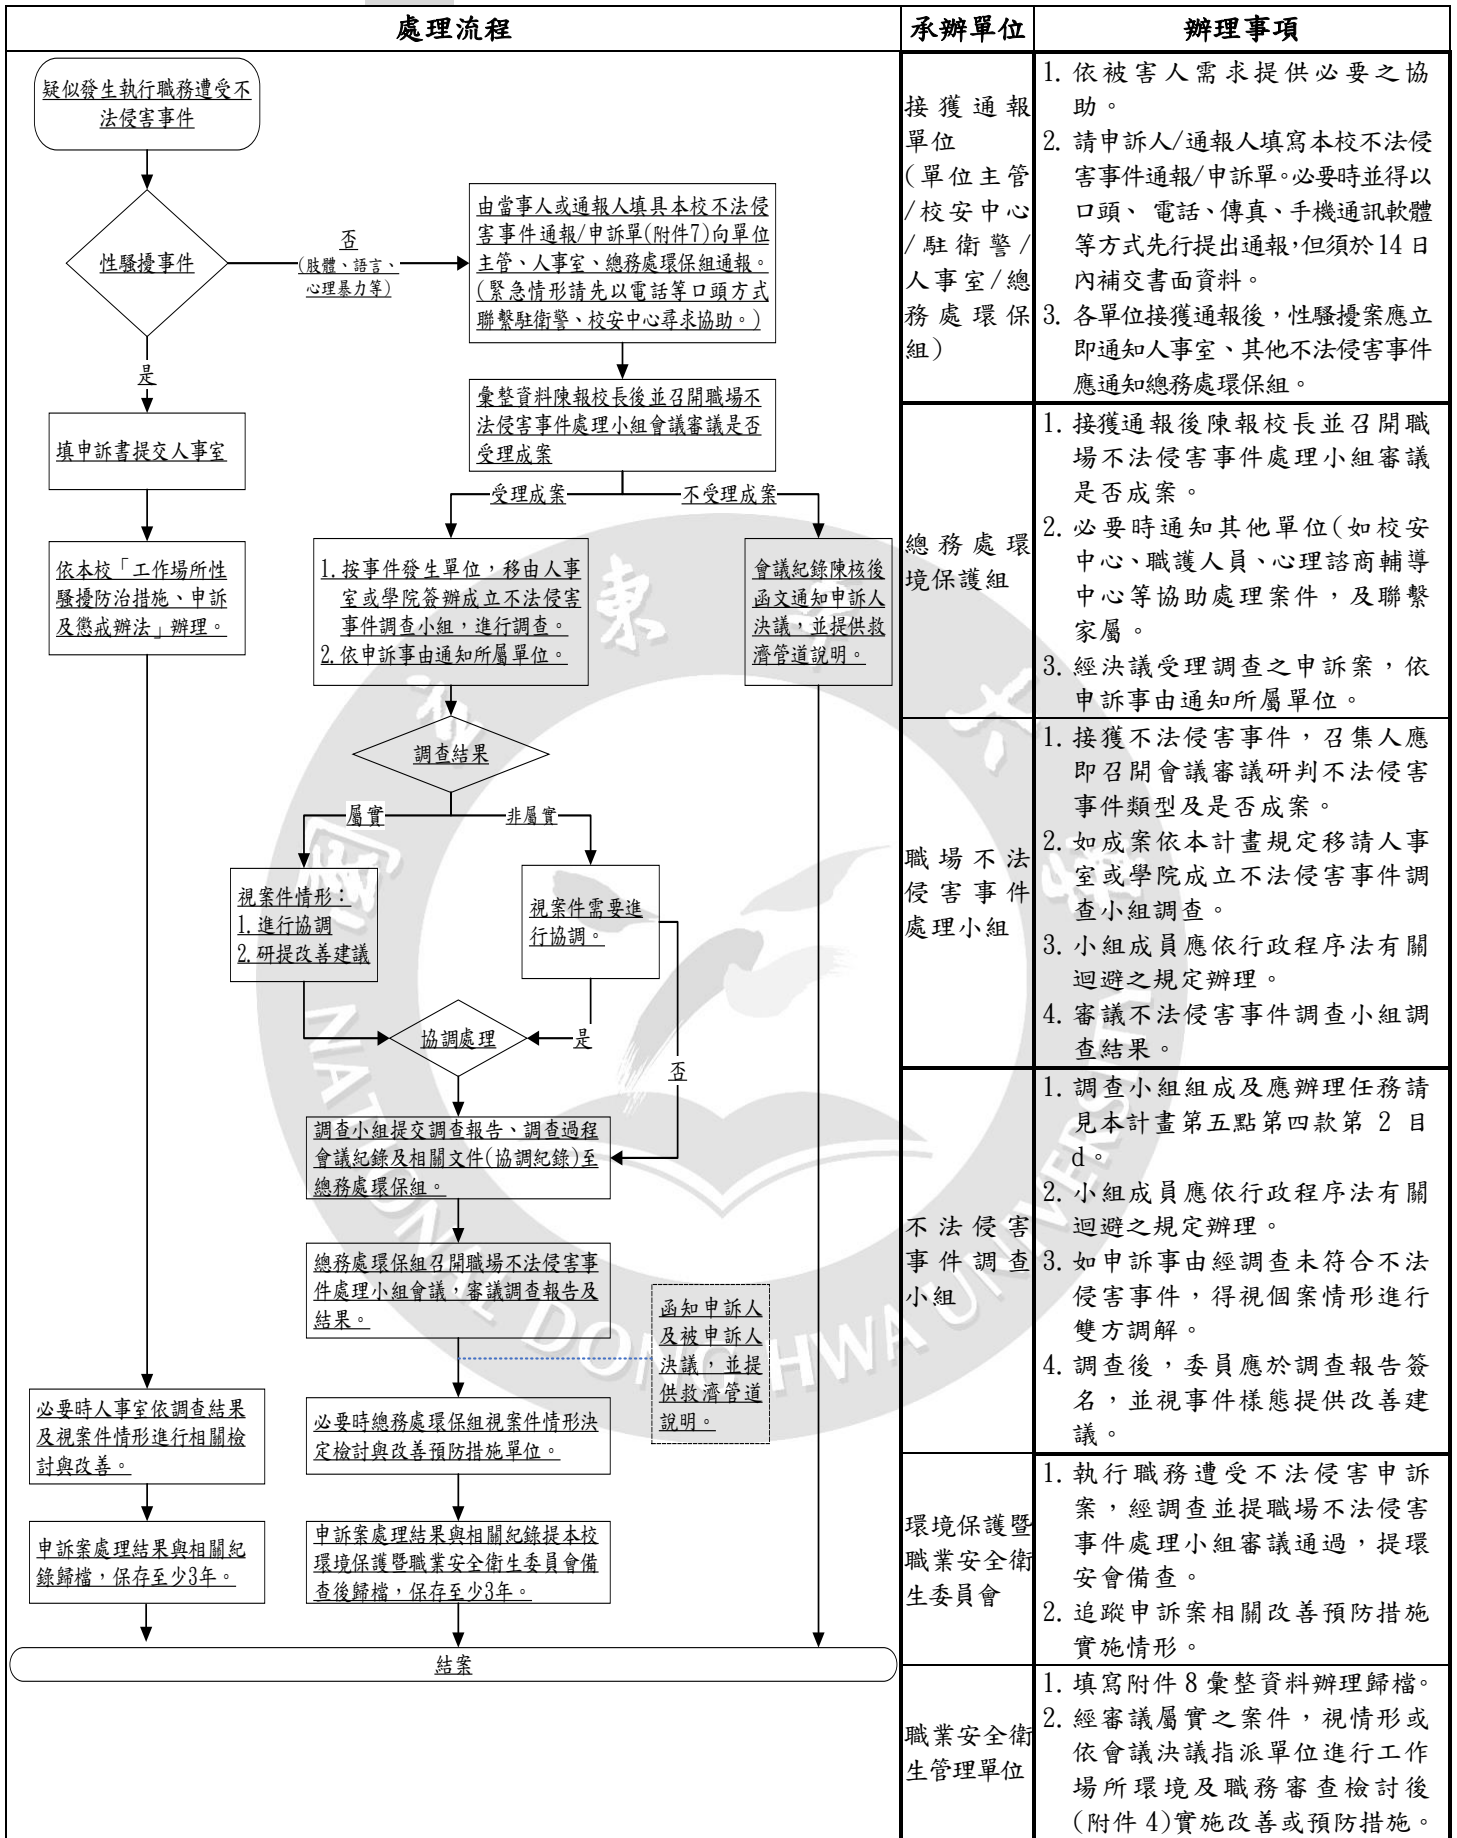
| 處理流程 | 承辦單位 | 辦理事項 |
|---|---|---|
| | 接獲通報單位（單位主管/校安中心/駐衛警/人事室/總務處環保組） | 1. 依被害人需求提供必要之協助。 2. 請申訴人/通報人填寫本校不法侵害事件通報/申訴單。必要時並得以口頭、電話、傳真、手機通訊軟體等方式先行提出通報，但須於14日內補交書面資料。 3. 各單位接獲通報後，性騷擾案應立即通知人事室、其他不法侵害事件應通知總務處環保組。 |
| | 總務處環境保護組 | 1. 接獲通報後陳報校長並召開職場不法侵害事件處理小組審議是否成案。 2. 必要時通知其他單位(如校安中心、職護人員、心理諮商輔導中心等協助處理案件，及聯繫家屬。 3. 經決議受理調查之申訴案，依申訴事由通知所屬單位。 |
| | 職場不法侵害事件處理小組 | 1. 接獲不法侵害事件，召集人應即召開會議審議研判不法侵害事件類型及是否成案。 2. 如成案依本計畫規定移請人事室或學院成立不法侵害事件調查小組調查。 3. 小組成員應依行政程序法有關迴避之規定辦理。 4. 審議不法侵害事件調查小組調查結果。 |
| | 不法侵害事件調查小組 | 1. 調查小組組成及應辦理任務請見本計畫第五點第四款第 2 目 d。 2. 小組成員應依行政程序法有關迴避之規定辦理。 3. 如申訴事由經調查未符合不法侵害事件，得視個案情形進行雙方調解。 4. 調查後，委員應於調查報告簽名，並視事件樣態提供改善建議。 |
| | 環境保護暨職業安全衛生委員會 | 1. 執行職務遭受不法侵害申訴案，經調查並提職場不法侵害事件處理小組審議通過，提環安會備查。 2. 追蹤申訴案相關改善預防措施實施情形。 |
| | 職業安全衛生管理單位 | 1. 填寫附件8彙整資料辦理歸檔。 2. 經審議屬實之案件，視情形或依會議決議指派單位進行工作場所環境及職務審查檢討後(附件4)實施改善或預防措施。 |

疑似發生執行職務遭受不法侵害事件

性騷擾事件

否
(肢體、語言、心理暴力等)

由當事人或通報人填具本校不法侵害事件通報/申訴單(附件7)向單位主管、人事室、總務處環保組通報。(緊急情形請先以電話等口頭方式聯繫駐衛警、校安中心尋求協助。)

是

填申訴書提交人事室

彙整資料陳報校長後並召開職場不法侵害事件處理小組會議審議是否受理成案

受理成案

不受理成案

依本校「工作場所性騷擾防治措施、申訴及懲戒辦法」辦理。

1. 按事件發生單位，移由人事室或學院簽辦成立不法侵害事件調查小組，進行調查。
2. 依申訴事由通知所屬單位。

會議紀錄陳核後函文通知申訴人決議，並提供救濟管道說明。

調查結果

屬實

非屬實

視案件情形：
1. 進行協調
2. 研提改善建議

視案件需要進行協調。

協調處理

是

否

調查小組提交調查報告、調查過程會議紀錄及相關文件(協調紀錄)至總務處環保組。

總務處環保組召開職場不法侵害事件處理小組會議，審議調查報告及結果。

函知申訴人及被申訴人決議，並提供救濟管道說明。

必要時人事室依調查結果及視案件情形進行相關檢討與改善。

必要時總務處環保組視案件情形決定檢討與改善預防措施單位。

申訴案處理結果與相關紀錄歸檔，保存至少3年。

申訴案處理結果與相關紀錄提本校環境保護暨職業安全衛生委員會備查後歸檔，保存至少3年。

結案